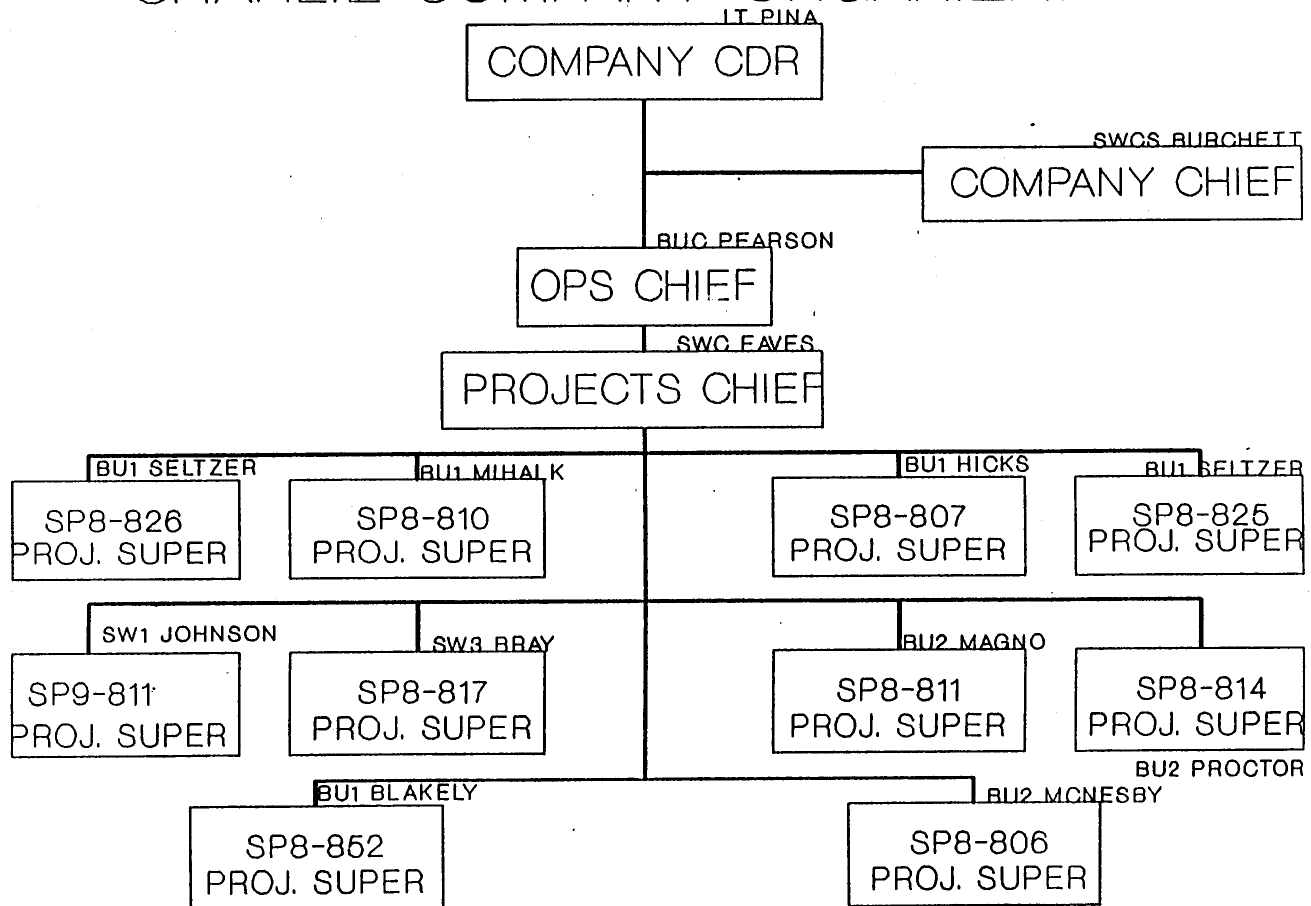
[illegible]

LT PINA
COMPANY CDR

SWCS BURCHETT
COMPANY CHIEF

BUC PEARSON
OPS CHIEF

SWC EAVES
PROJECTS CHIEF

BU1 SELTZER
SP8-826
PROJ. SUPER

BU1 MIHALK
SP8-810
PROJ. SUPER

BU1 HICKS
SP8-807
PROJ. SUPER

BU1 SELTZER
SP8-825
PROJ. SUPER

SW1 JOHNSON
SP9-811
PROJ. SUPER

SW3 BRAY
SP8-817
PROJ. SUPER

BU2 MAGNO
SP8-811
PROJ. SUPER

SP8-814
PROJ. SUPER
BU2 PROCTOR

BU1 BLAKELY
SP8-852
PROJ. SUPER

BU2 MCNESBY
SP8-806
PROJ. SUPER